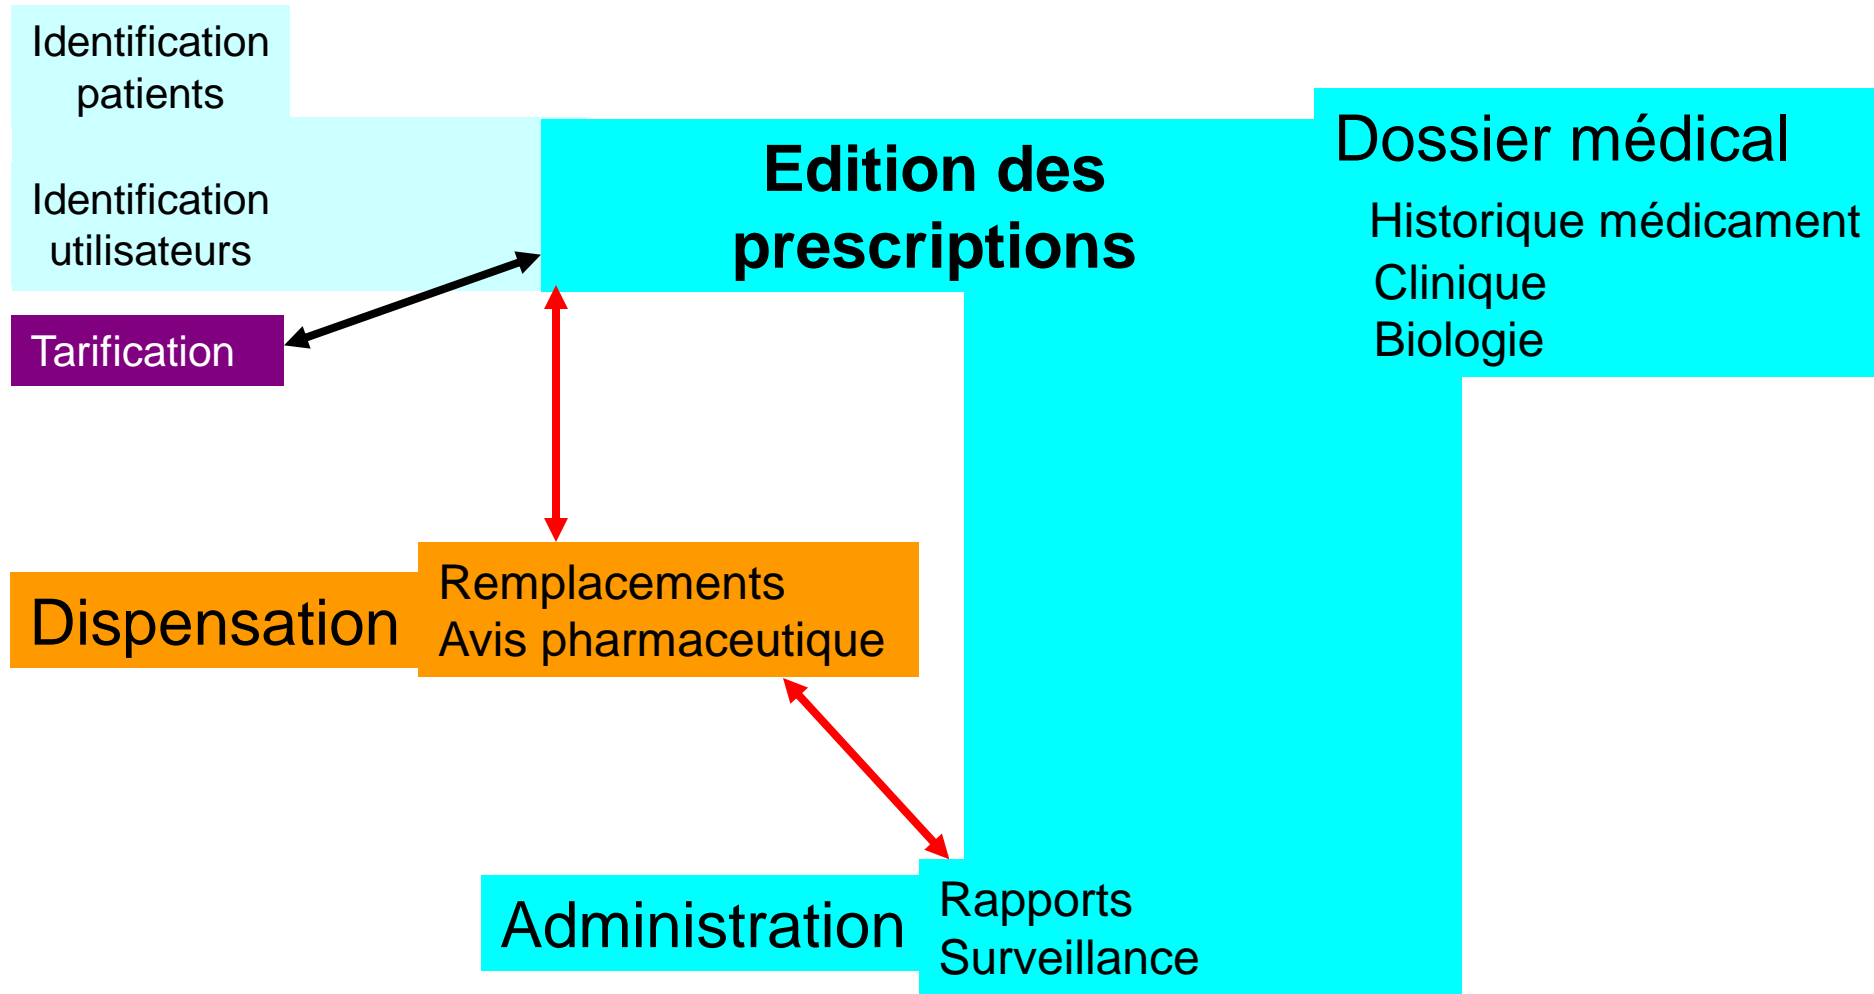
Identification patients

Identification utilisateurs

Edition des prescriptions

Dossier médical

Historique médicament
Clinique
Biologie

Tarification

Dispensation

Remplacements
Avis pharmaceutique

Administration

Rapports
Surveillance